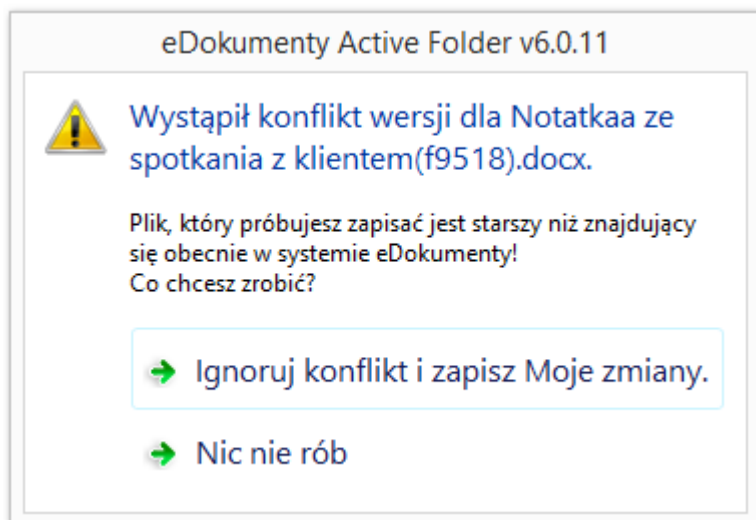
eDokumenty Active Folder v6.0.11

Wystąpił konflikt wersji dla Notatkaa ze spotkania z klientem(f9518).docx.

Plik, który próbujesz zapisać jest starszy niż znajdujący się obecnie w systemie eDokumenty!
Co chcesz zrobić?

Ignoruj konflikt i zapisz Moje zmiany.

Nic nie rób